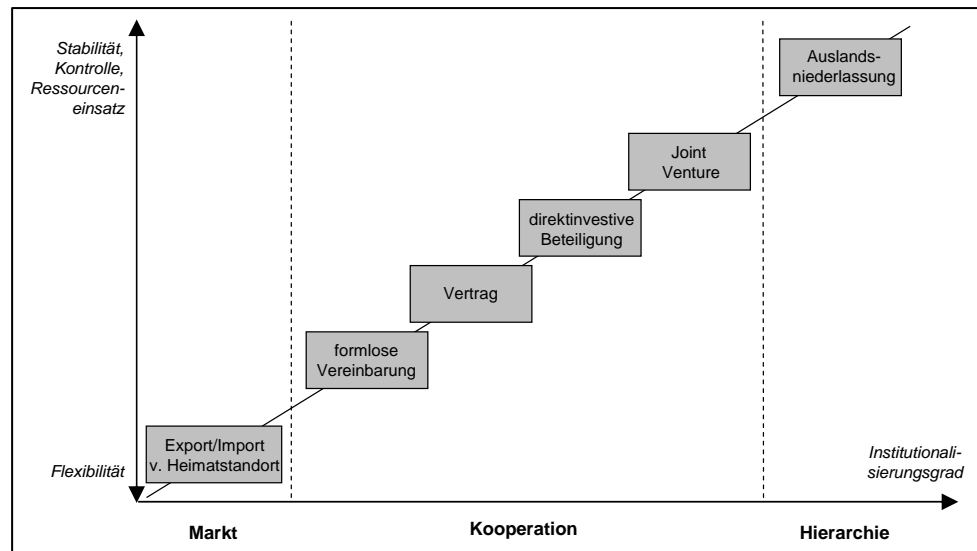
Stabilität, Kontrolle, Ressourceneinsatz

Flexibilität

Auslandsniederlassung

Joint Venture

direktinvestive Beteiligung

Vertrag

formlose Vereinbarung

Export/Import v. Heimatstandort

Institutionalisierungsgrad

Markt

Kooperation

Hierarchie